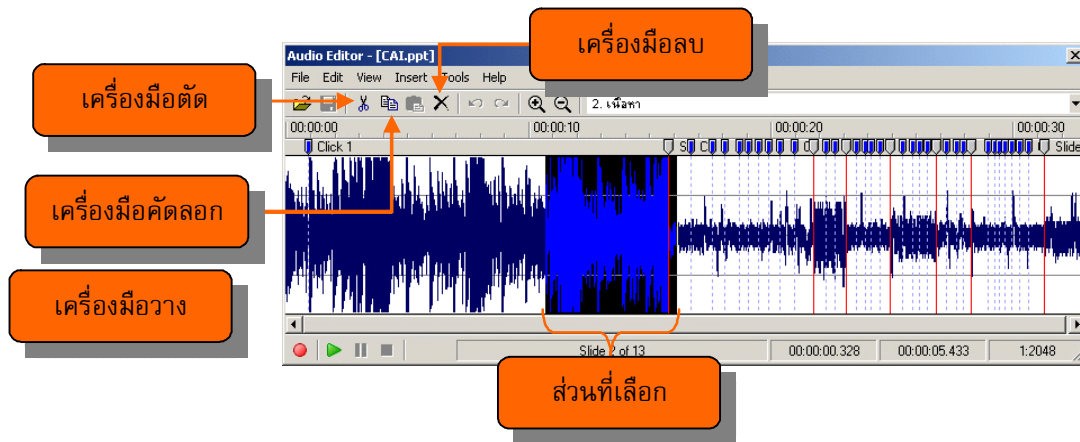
เครื่องมือลบ

เครื่องมือตัด

เครื่องมือคัดลอก

เครื่องมือวาง

Audio Editor - [CAI.ppt]

File Edit View Insert Tools Help

2. เนื้อหา

00:00:00 00:00:10 00:00:20 00:00:30

Click 1

S C

Slide

Slide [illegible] of 13

00:00:00.328

00:00:05.433

1:2048

ส่วนที่เลือก